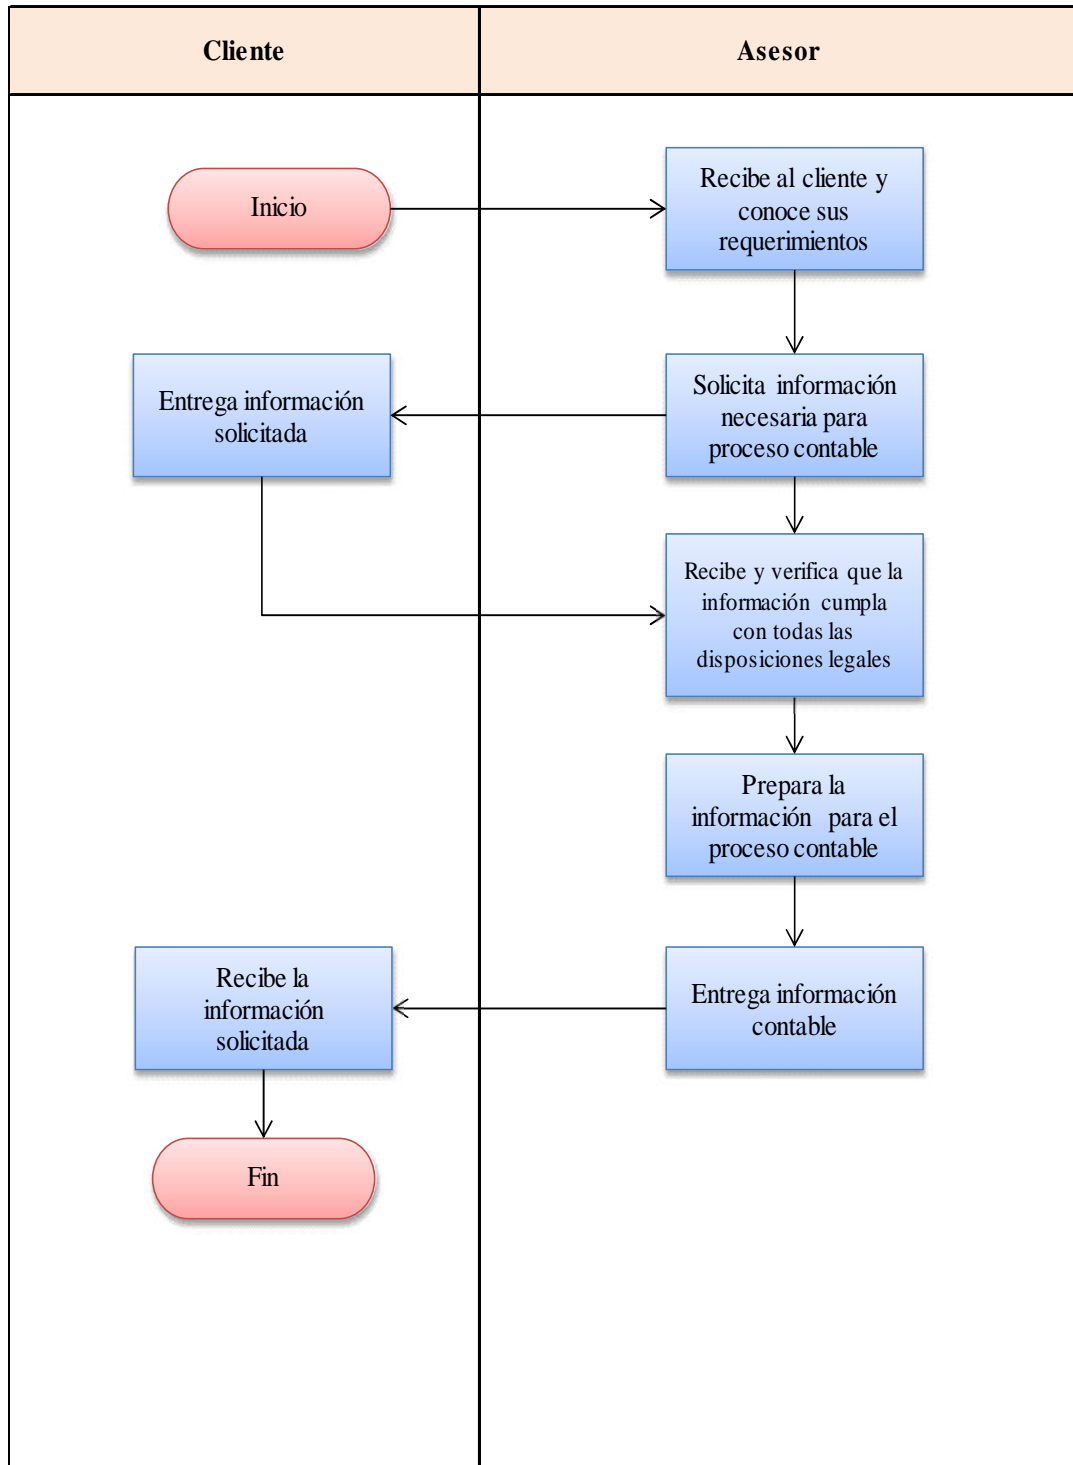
Cliente

Asesor

Inicio

Recibe al cliente y conoce sus requerimientos

Entrega información solicitada

Solicita información necesaria para proceso contable

Recibe y verifica que la información cumpla con todas las disposiciones legales

Prepara la información para el proceso contable

Recibe la información solicitada

Entrega información contable

Fin